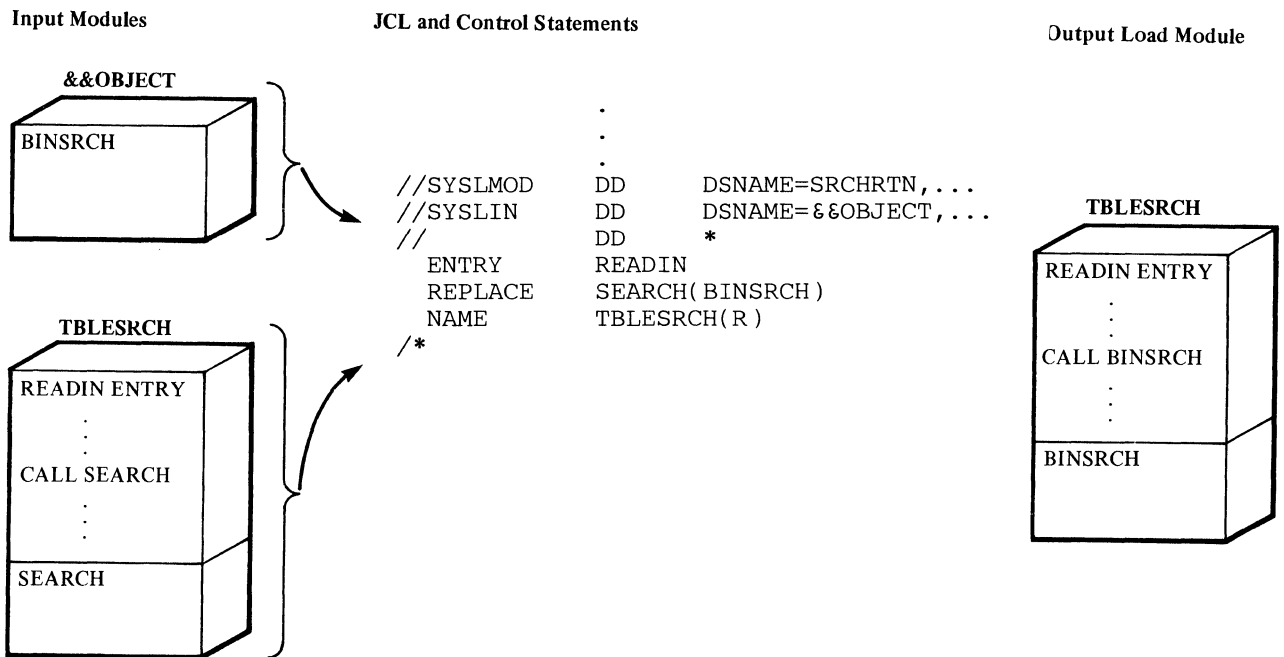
Input Modules

JCL and Control Statements

Output Load Module

&&OBJECT

BINSRCH

TBLESRCH

READIN ENTRY

.
.
.

CALL SEARCH

.
.
.

SEARCH

.
.
.
//SYSLMOD DD DSNAME=SRCHRTN,...
//SYSLIN DD DSNAME=&&OBJECT,...
// DD *
ENTRY READIN
REPLACE SEARCH(BINSRCH)
NAME TBLESRCH(R)
/*

TBLESRCH

READIN ENTRY

.
.
.

CALL BINSRCH

.
.
.

BINSRCH